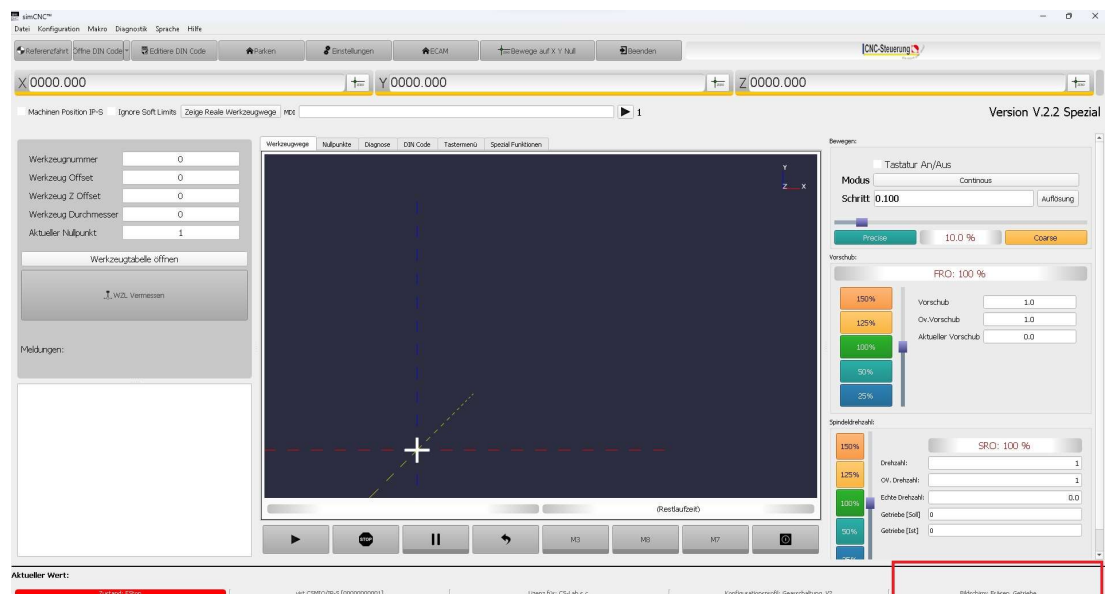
simCNC™
Datei Konfiguration Makro Diagnostik Sprache Hilfe

Referenzfahrt | Öffne DIN Code | Editiere DIN Code | Parken | Einstellungen | ECAM | Bewege auf X Y Null | Beenden | CNC-Steuerung

X 0000.000
Y 0000.000
Z 0000.000

Machinen Position IP-S Ignore Soft Limits Zeige Reale Werkzeugwege MDI 1

Version V.2.2 Spezial

| Werkzeugnummer | 0 |
|---|---|
| Werkzeug Offset | 0 |
| Werkzeug Z Offset | 0 |
| Werkzeug Durchmesser | 0 |
| Aktueller Nullpunkt | 1 |

Werkzeugtabelle öffnen

WZL Vermessen

Meldungen:

Werkzeugwege | Nullpunkte | Diagnose | DIN Code | Tastermenü | Spezial Funktionen

Y
Z X

(Restlaufzeit)

STOP M3 M8 M7

Bewegen:
Tastatur An/Aus
Modus Continous
Schritt 0.100 Auflösung
Precise 10.0 % Coarse

Vorschub:
FRO: 100 %
150% 125% 100% 50% 25%
Vorschub 1.0
Ov.Vorschub 1.0
Aktueller Vorschub 0.0

Spindeldrehzahl:
SRO: 100 %
150% 125% 100% 50%
Drehzahl: 1
OV. Drehzahl: 1
Echte Drehzahl: 0.0
Getriebe [Soll] 0
Getriebe [Ist] 0

Aktueller Wert:
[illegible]
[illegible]
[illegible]
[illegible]
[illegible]